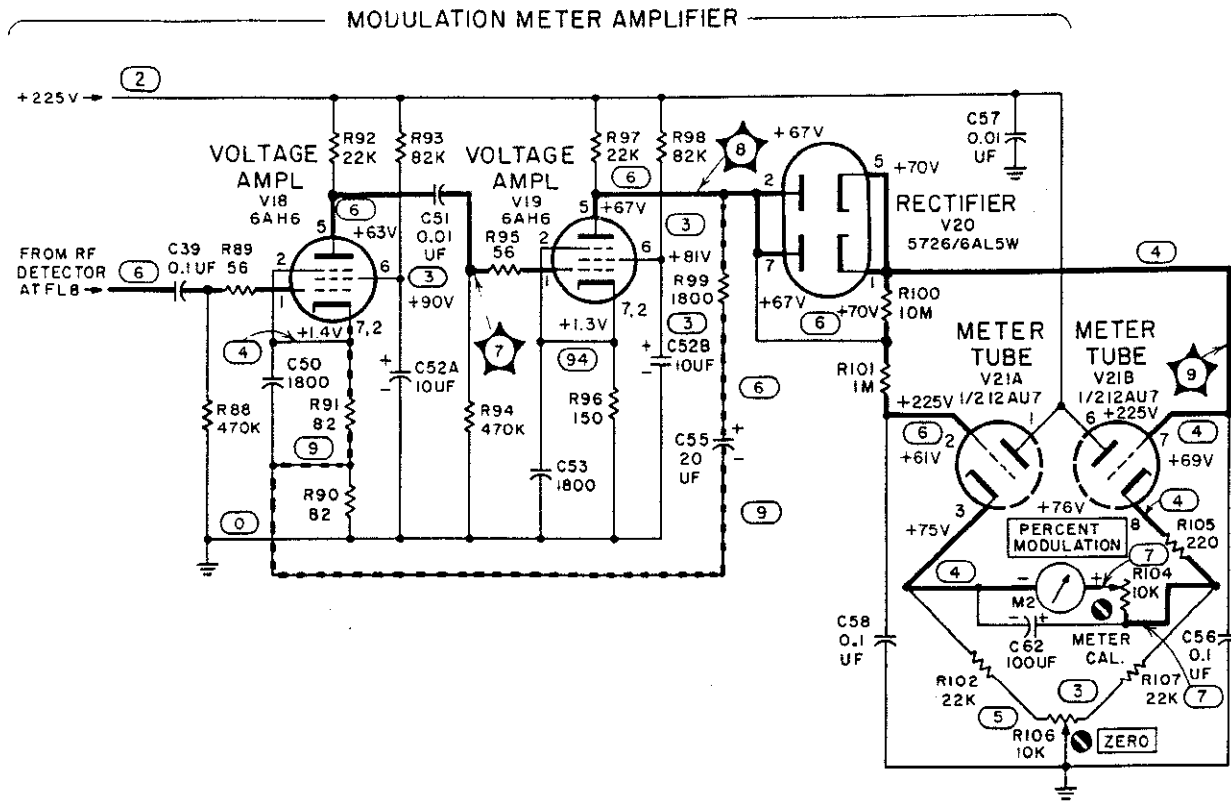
MODULATION METER AMPLIFIER

+225V → 2

R92 22K
R93 82K
VOLTAGE AMPL V18 6AH6
6
+63V
5
2
1
6
7,2
3
+90V
C51 0.01 UF
VOLTAGE AMPL V19 6AH6
R95 56
5
+67V
2
6
1
7,2
3
+81V
R97 22K
R98 82K
6
8
+67V
2
5
+70V
7
1
RECTIFIER V20 5726/6AL5W
C57 0.01 UF
FROM RF DETECTOR AT FL8 → 6
C39 0.1UF
R89 56
4
+1.4V
C50 1800
R91 82
9
R88 470K
R90 82
0
C52A 10UF
R94 470K
7
+1.3V
94
R96 150
C53 1800
R99 1800
3
C52B 10UF
6
C55 20 UF
9
+67V
6
+70V
R100 10M
R101 1M
4
METER TUBE V21A 1/2 12AU7
METER TUBE V21B 1/2 12AU7
9
+225V
6
2
+61V
1
6
+225V
7
4
+69V
3
+76V
8
4
+75V
PERCENT MODULATION
R105 220
4
7
M2
R104 10K
C62 100UF
METER CAL.
C58 0.1 UF
C56 0.1 UF
R102 22K
3
R107 22K
7
5
R106 10K
ZERO